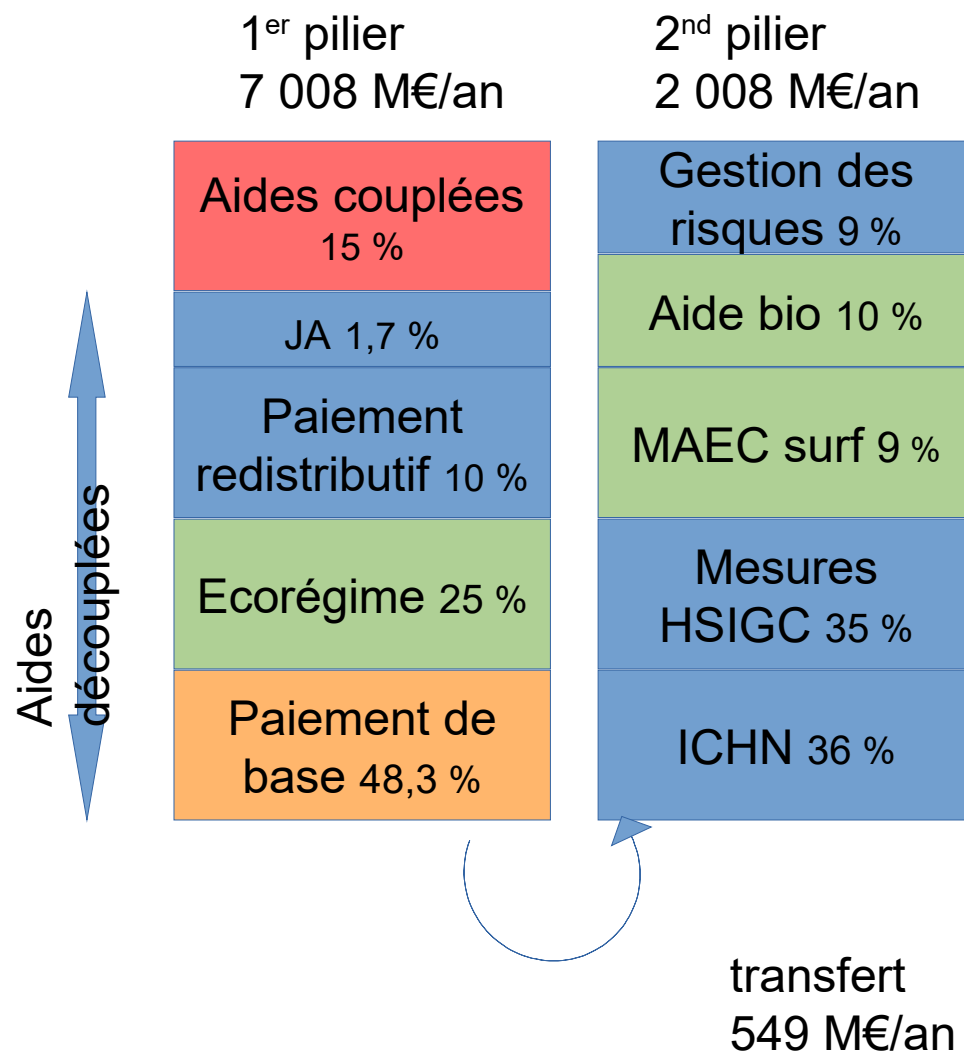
1$^{er}$ pilier
7 008 M€/an

2$^{nd}$ pilier
2 008 M€/an

Aides couplées 15 %

JA 1,7 %

Paiement redistributif 10 %

Ecorégime 25 %

Paiement de base 48,3 %

Aides découplées

Gestion des risques 9 %

Aide bio 10 %

MAEC surf 9 %

Mesures HSIGC 35 %

ICHN 36 %

transfert
549 M€/an